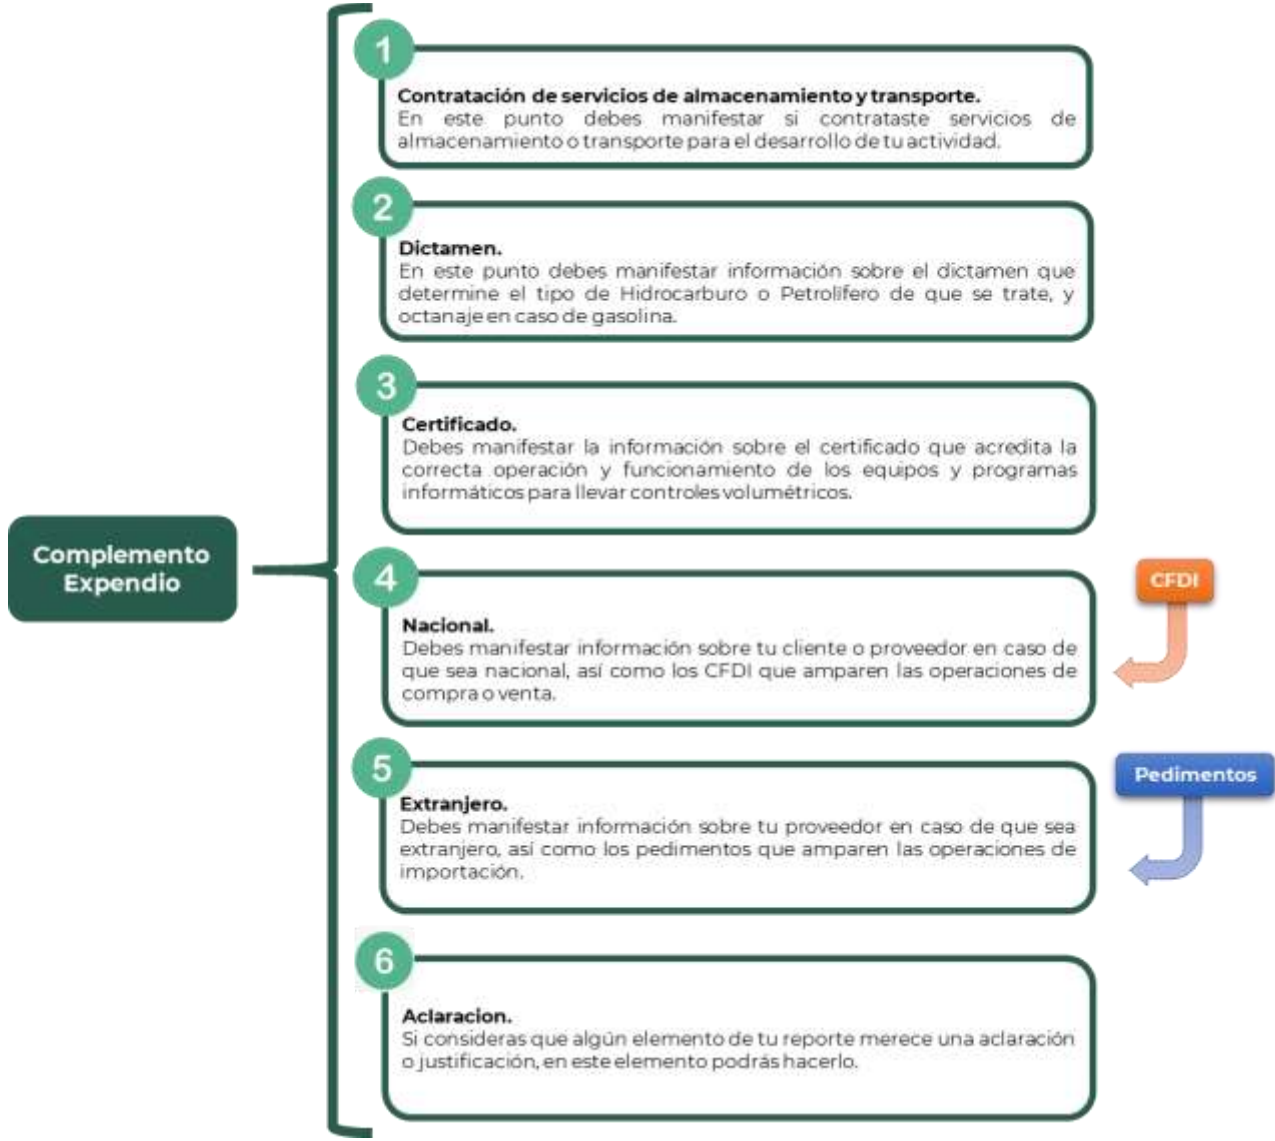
Complemento Expendio

1

Contratación de servicios de almacenamiento y transporte.
En este punto debes manifestar si contrataste servicios de almacenamiento o transporte para el desarrollo de tu actividad.

2

Dictamen.
En este punto debes manifestar información sobre el dictamen que determine el tipo de Hidrocarburo o Petrolífero de que se trate, y octanaje en caso de gasolina.

3

Certificado.
Debes manifestar la información sobre el certificado que acredita la correcta operación y funcionamiento de los equipos y programas informáticos para llevar controles volumétricos.

4

Nacional.
Debes manifestar información sobre tu cliente o proveedor en caso de que sea nacional, así como los CFDI que amparen las operaciones de compra o venta.

CFDI

5

Extranjero.
Debes manifestar información sobre tu proveedor en caso de que sea extranjero, así como los pedimentos que amparen las operaciones de importación.

Pedimentos

6

Aclaracion.
Si consideras que algún elemento de tu reporte merece una aclaración o justificación, en este elemento podrás hacerlo.